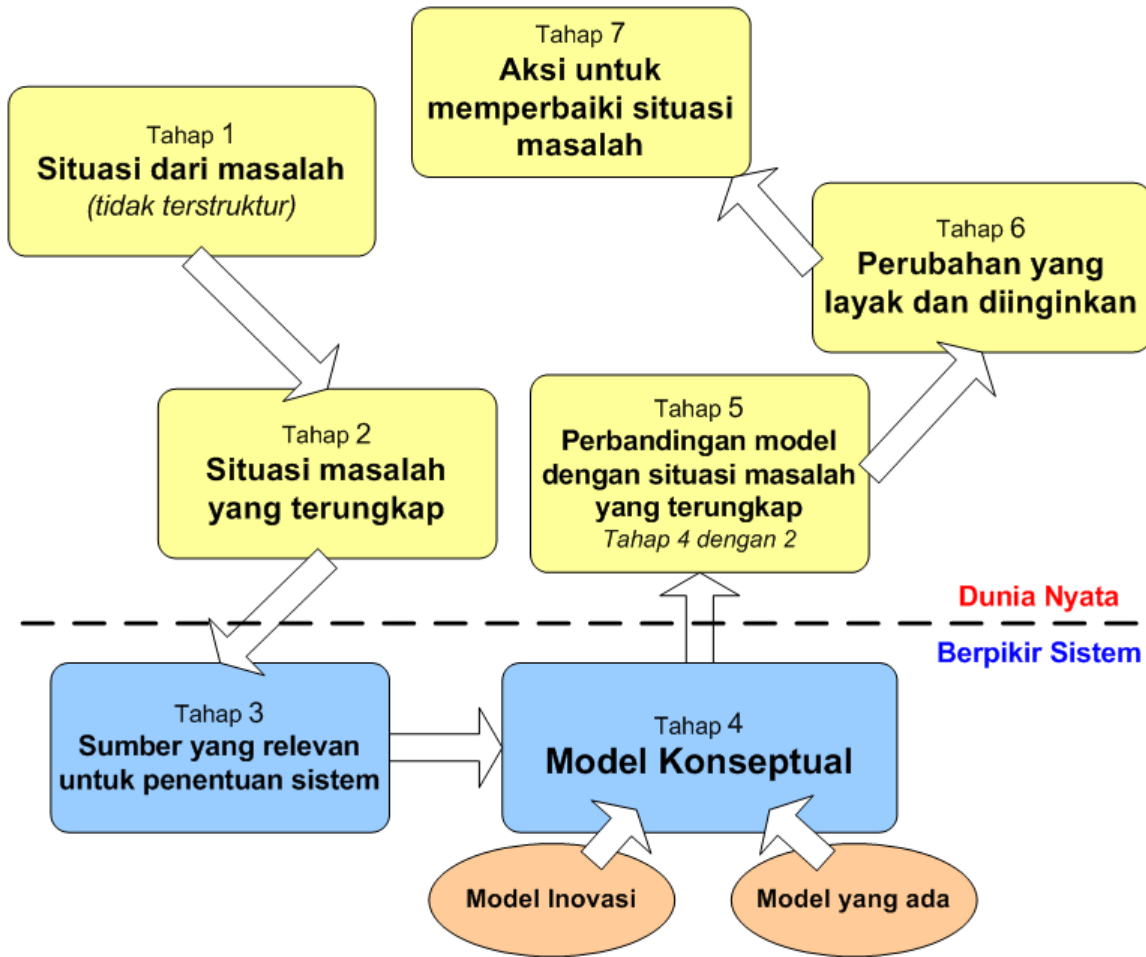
Tahap 7
Aksi untuk memperbaiki situasi masalah

Tahap 1
Situasi dari masalah
(tidak terstruktur)

Tahap 6
Perubahan yang layak dan diinginkan

Tahap 2
Situasi masalah yang terungkap

Tahap 5
Perbandingan model dengan situasi masalah yang terungkap
Tahap 4 dengan 2

Dunia Nyata

Berpikir Sistem

Tahap 3
Sumber yang relevan untuk penentuan sistem

Tahap 4
Model Konseptual

Model Inovasi

Model yang ada